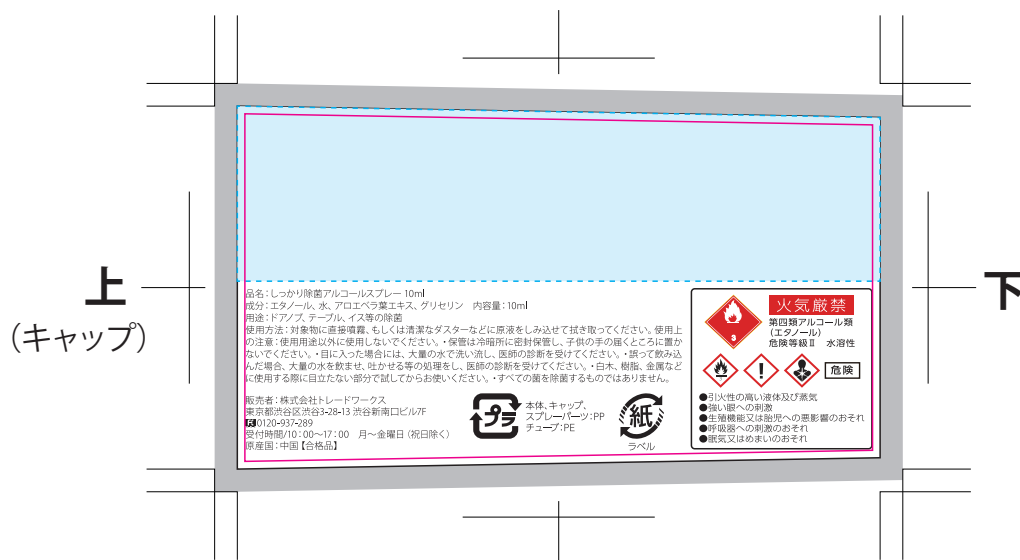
上
（キャップ）

下

品名：しっかり除菌アルコールスプレー 10ml
成分：エタノール、水、アロエベラ葉エキス、グリセリン　内容量：10ml
用途：ドアノブ、テーブル、イス等の除菌
使用方法：対象物に直接噴霧、もしくは清潔なダスターなどに原液をしみ込ませて拭き取ってください。使用上の注意：使用用途以外に使用しないでください。・保管は冷暗所に密封保管し、子供の手の届くところに置かないでください。・目に入った場合には、大量の水で洗い流し、医師の診断を受けてください。・誤って飲み込んだ場合、大量の水を飲ませ、吐かせる等の処理をし、医師の診断を受けてください。・白木、樹脂、金属などに使用する際に目立たない部分で試してからお使いください。・すべての菌を除菌するものではありません。

販売者：株式会社トレードワークス
東京都渋谷区渋谷3-28-13 渋谷新南口ビル7F
0120-937-289
受付時間/10：00〜17：00　月〜金曜日（祝日除く）
原産国：中国【合格品】

プラ
本体、キャップ、スプレーパーツ：PP
チューブ：PE

紙
ラベル

火気厳禁
第四類アルコール類
（エタノール）
危険等級Ⅱ　水溶性
3
危険
●引火性の高い液体及び蒸気
●強い眼への刺激
●生殖機能又は胎児への悪影響のおそれ
●呼吸器への刺激のおそれ
●眠気又はめまいのおそれ